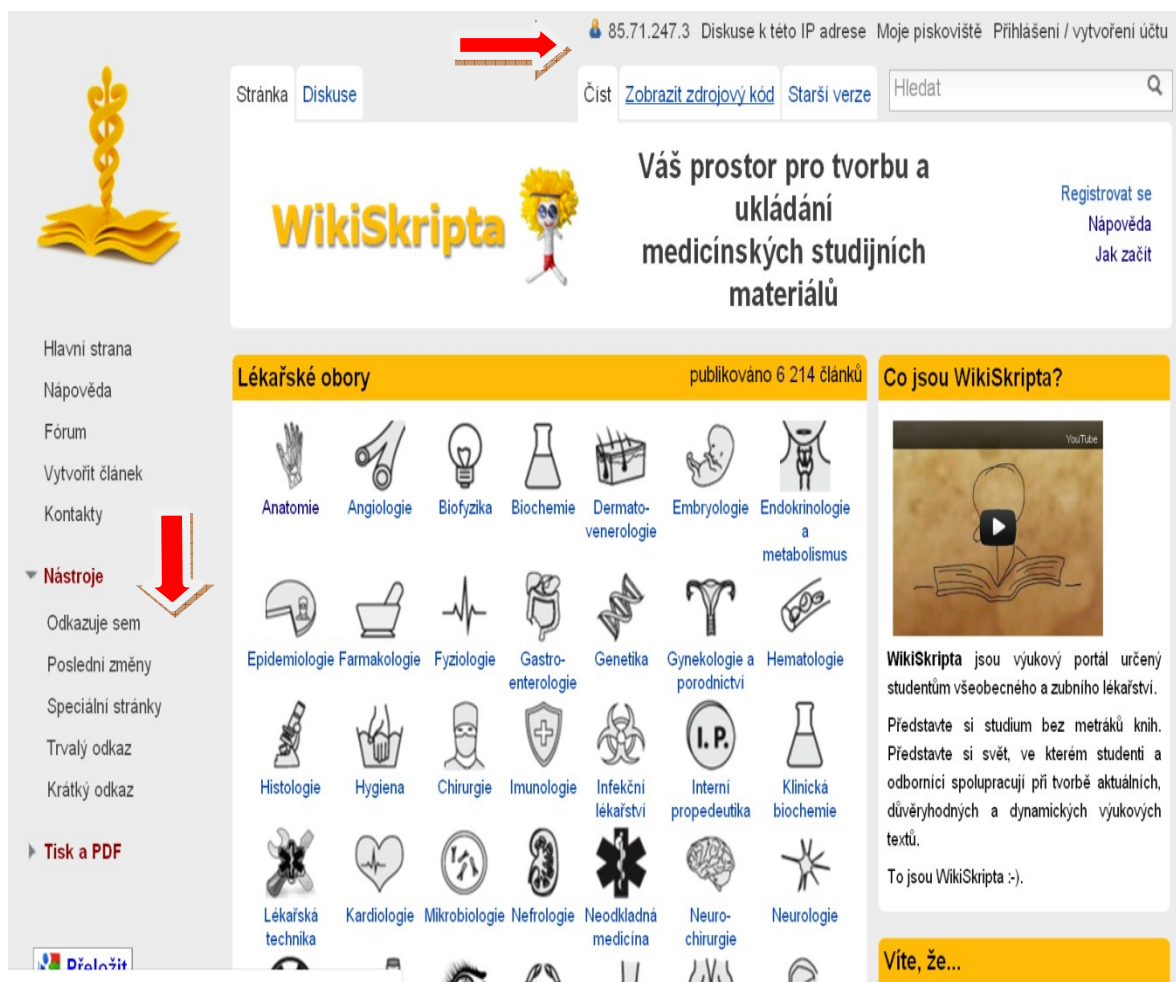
85.71.247.3 Diskuse k této IP adrese Moje pískoviště Přihlášení / vytvoření účtu

Stránka Diskuse Číst Zobrazit zdrojový kód Starší verze Hledat

WikiSkripta

Váš prostor pro tvorbu a ukládání medicínských studijních materiálů

Registrovat se
Nápověda
Jak začít

Hlavní strana
Nápověda
Fórum
Vytvořit článek
Kontakty

Nástroje
Odkazuje sem
Poslední změny
Speciální stránky
Trvalý odkaz
Krátký odkaz

Tisk a PDF

Přeložit

Lékařské obory publikováno 6 214 článků

Anatomie
Angiologie
Biofyzika
Biochemie
Dermatovenerologie
Embryologie
Endokrinologie a metabolismus
Epidemiologie
Farmakologie
Fyziologie
Gastroenterologie
Genetika
Gynekologie a porodnictví
Hematologie
Histologie
Hygiena
Chirurgie
Imunologie
Infekční lékařství
I. P.
Interní propedeutika
Klinická biochemie
Lékařská technika
Kardiologie
Mikrobiologie
Nefrologie
Neodkladná medicína
Neurochirurgie
Neurologie

Co jsou WikiSkripta?

YouTube

WikiSkripta jsou výukový portál určený studentům všeobecného a zubního lékařství.

Představte si studium bez metráků knih. Představte si svět, ve kterém studenti a odborníci spolupracují při tvorbě aktuálních, důvěryhodných a dynamických výukových textů.

To jsou WikiSkripta :-).

Víte, že...